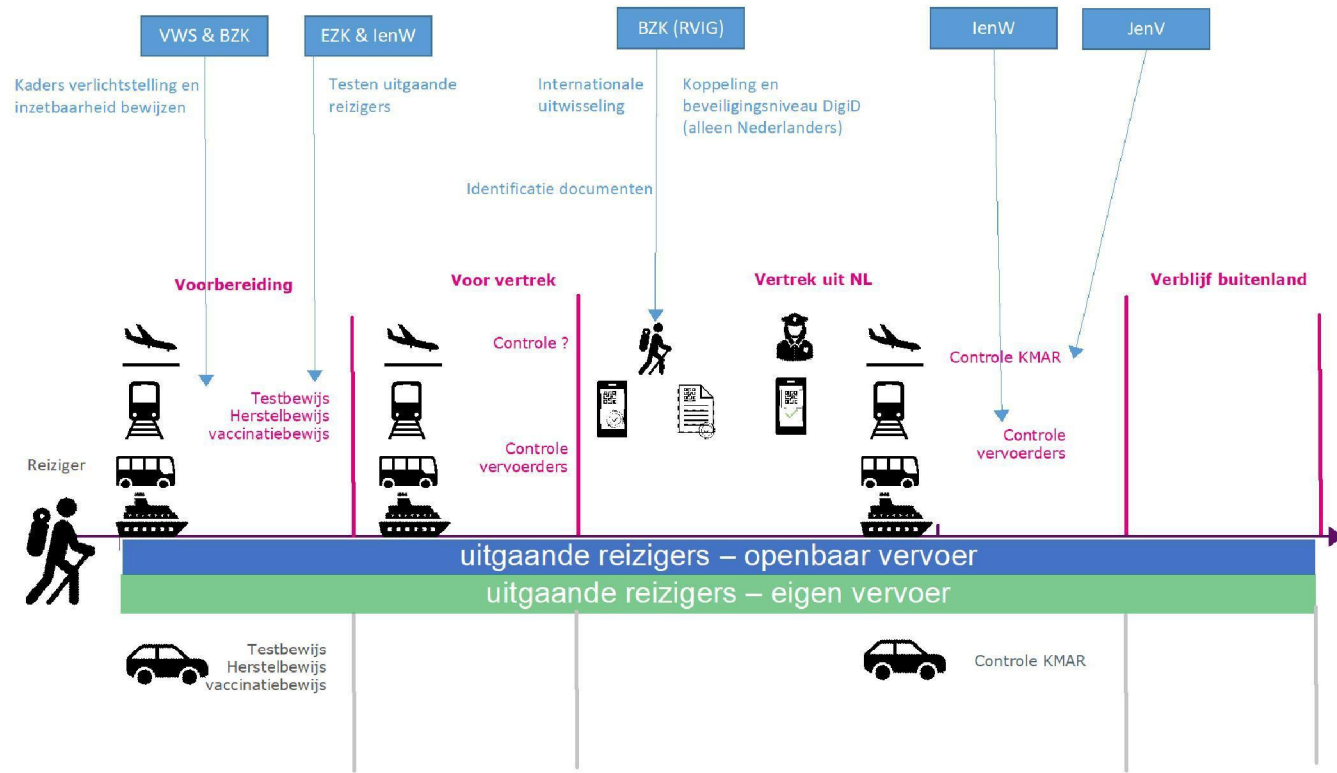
VWS & BZK

EZK & IenW

BZK (RVIG)

IenW

JenV

Kaders verlichtstelling en inzetbaarheid bewijzen

Testen uitgaande reizigers

Internationale uitwisseling

Koppeling en beveiligingsniveau DigiD (alleen Nederlanders)

Identificatie documenten

Voorbereiding

Voor vertrek

Vertrek uit NL

Verblijf buitenland

Controle ?

Controle KMAR

Testbewijs Herstelbewijs vaccinatiebewijs

Controle vervoerders

Controle vervoerders

Reiziger

uitgaande reizigers – openbaar vervoer

uitgaande reizigers – eigen vervoer

Testbewijs Herstelbewijs vaccinatiebewijs

Controle KMAR